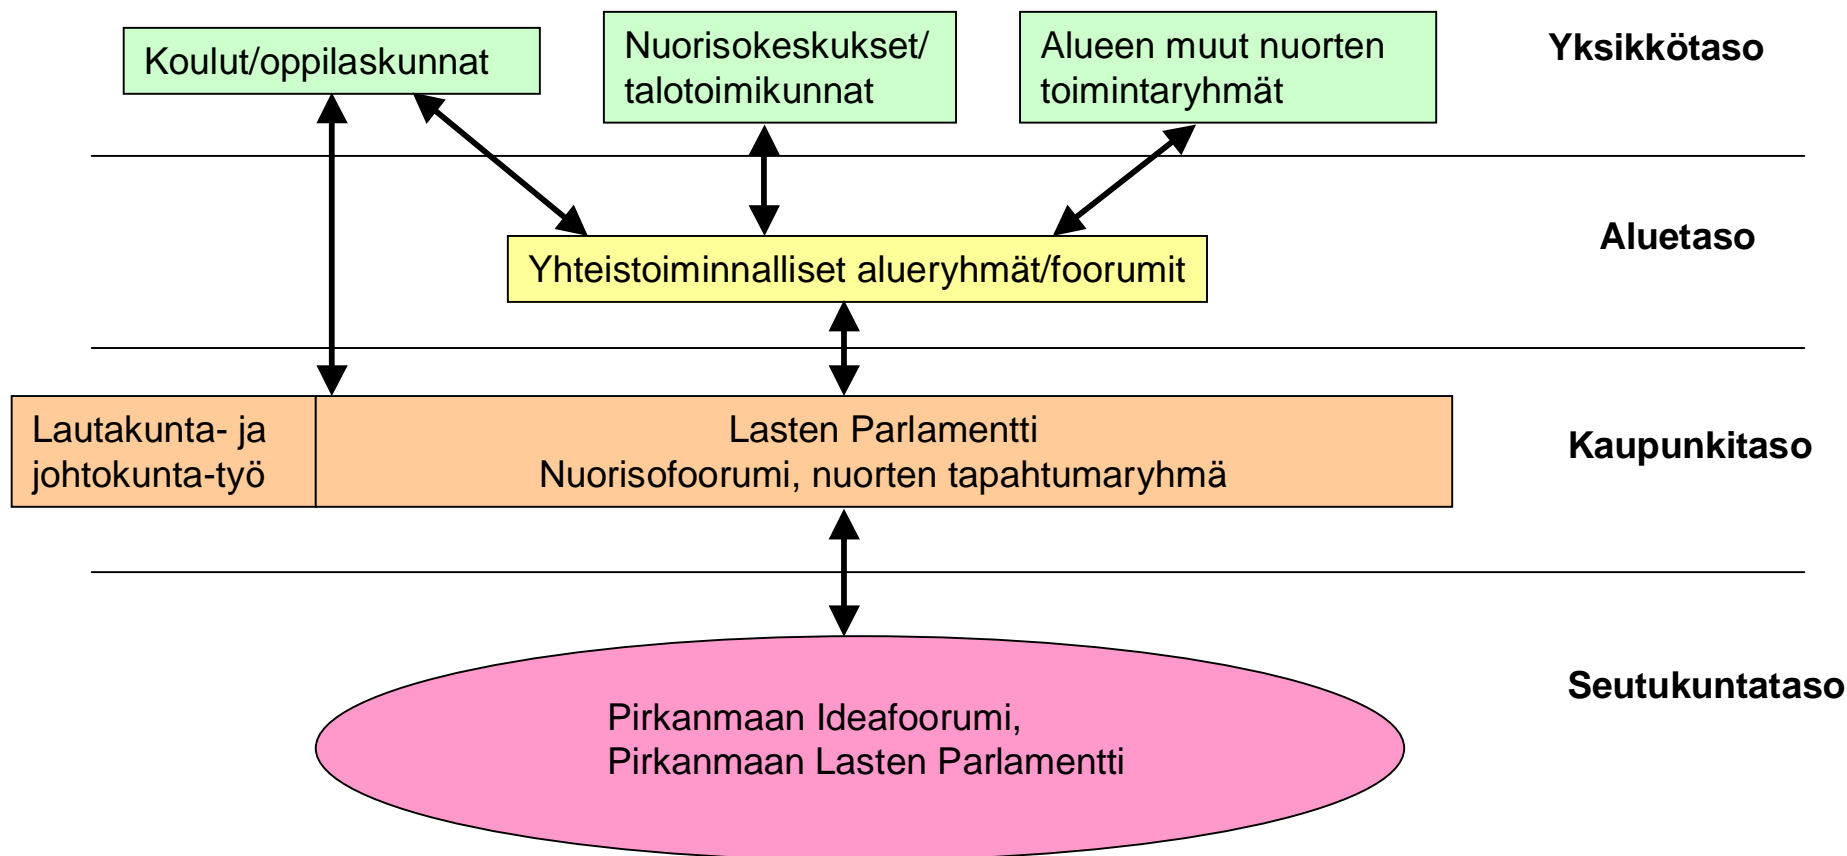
Koulut/oppilaskunnat

Nuorisokeskukset/ talotoimikunnat

Alueen muut nuorten toimintaryhmät

Yksikkötaso

Yhteistoiminnalliset alueryhmät/foorumit

Aluetaso

Lautakunta- ja johtokunta-työ

Lasten Parlamentti
Nuorisofoorumi, nuorten tapahtumaryhmä

Kaupunkitaso

Pirkanmaan Ideafoorumi,
Pirkanmaan Lasten Parlamentti

Seutukuntataso